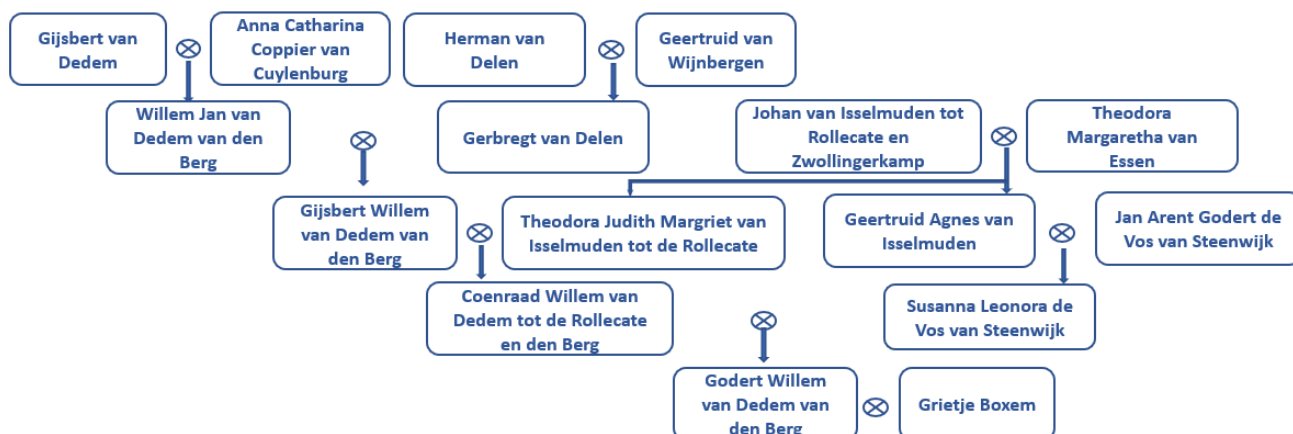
Gijsbert van Dedem

⊗

Anna Catharina Coppier van Cuylenburg

Herman van Delen

⊗

Geertruid van Wijnbergen

Willem Jan van Dedem van den Berg

⊗

Gerbregt van Delen

Johan van Isselmuden tot Rollecate en Zwollingerkamp

⊗

Theodora Margaretha van Essen

Gijsbert Willem van Dedem van den Berg

⊗

Theodora Judith Margriet van Isselmuden tot de Rollecate

Geertruid Agnes van Isselmuden

⊗

Jan Arent Godert de Vos van Steenwijk

Coenraad Willem van Dedem tot de Rollecate en den Berg

Susanna Leonora de Vos van Steenwijk

⊗

Godert Willem van Dedem van den Berg

⊗

Grietje Boxem